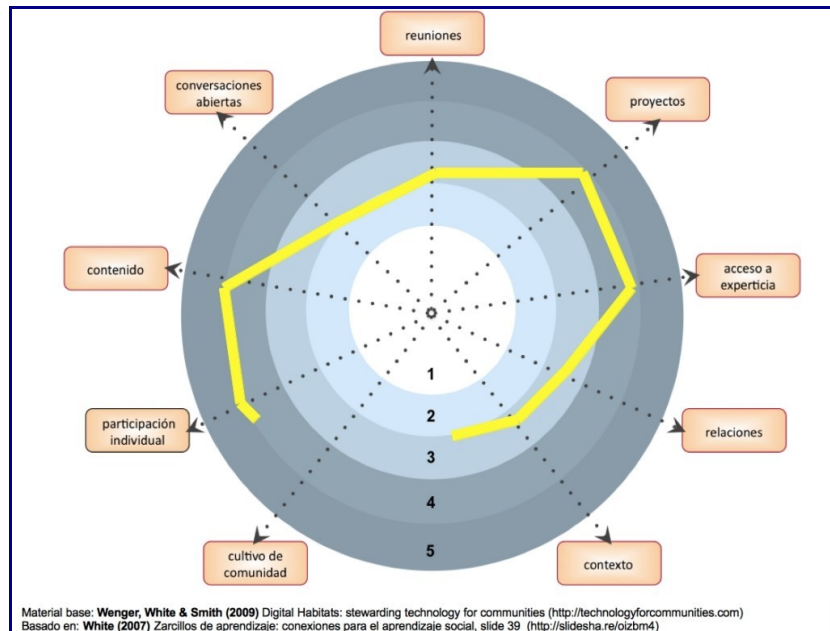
reuniones

conversaciones abiertas

proyectos

contenido

acceso a experticia

1

2

3

4

5

participación individual

relaciones

cultivo de comunidad

contexto

Material base: **Wenger, White & Smith (2009)** Digital Habitats: stewarding technology for communities (http://technologyforcommunities.com)
Basado en: **White (2007)** Zarcillos de aprendizaje: conexiones para el aprendizaje social, slide 39 (http://slidesha.re/oizbm4)